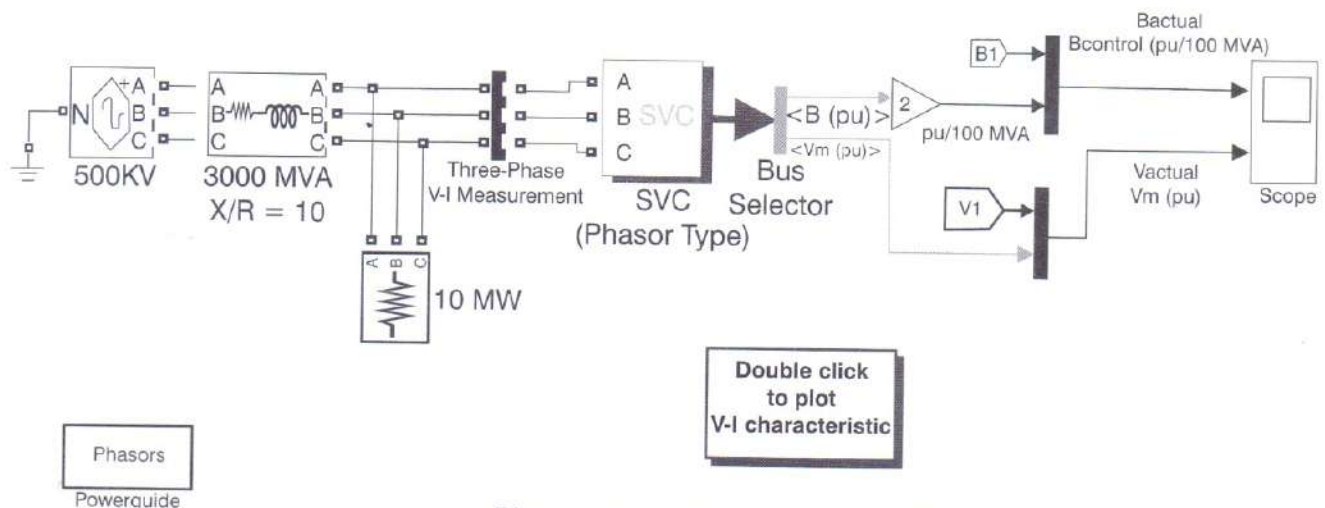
N
A
B
C
500KV

A
B
C
A
B
C
3000 MVA
X/R = 10

Three-Phase
V-I Measurement

A
B
C
10 MW

A
B
C
SVC
SVC
(Phasor Type)

Bus
Selector
<B (pu)>
<Vm (pu)>

2
pu/100 MVA

B1
Bactual
Bcontrol (pu/100 MVA)

V1
Vactual
Vm (pu)

Scope

Double click
to plot
V-I characteristic

Phasors
Powerguide